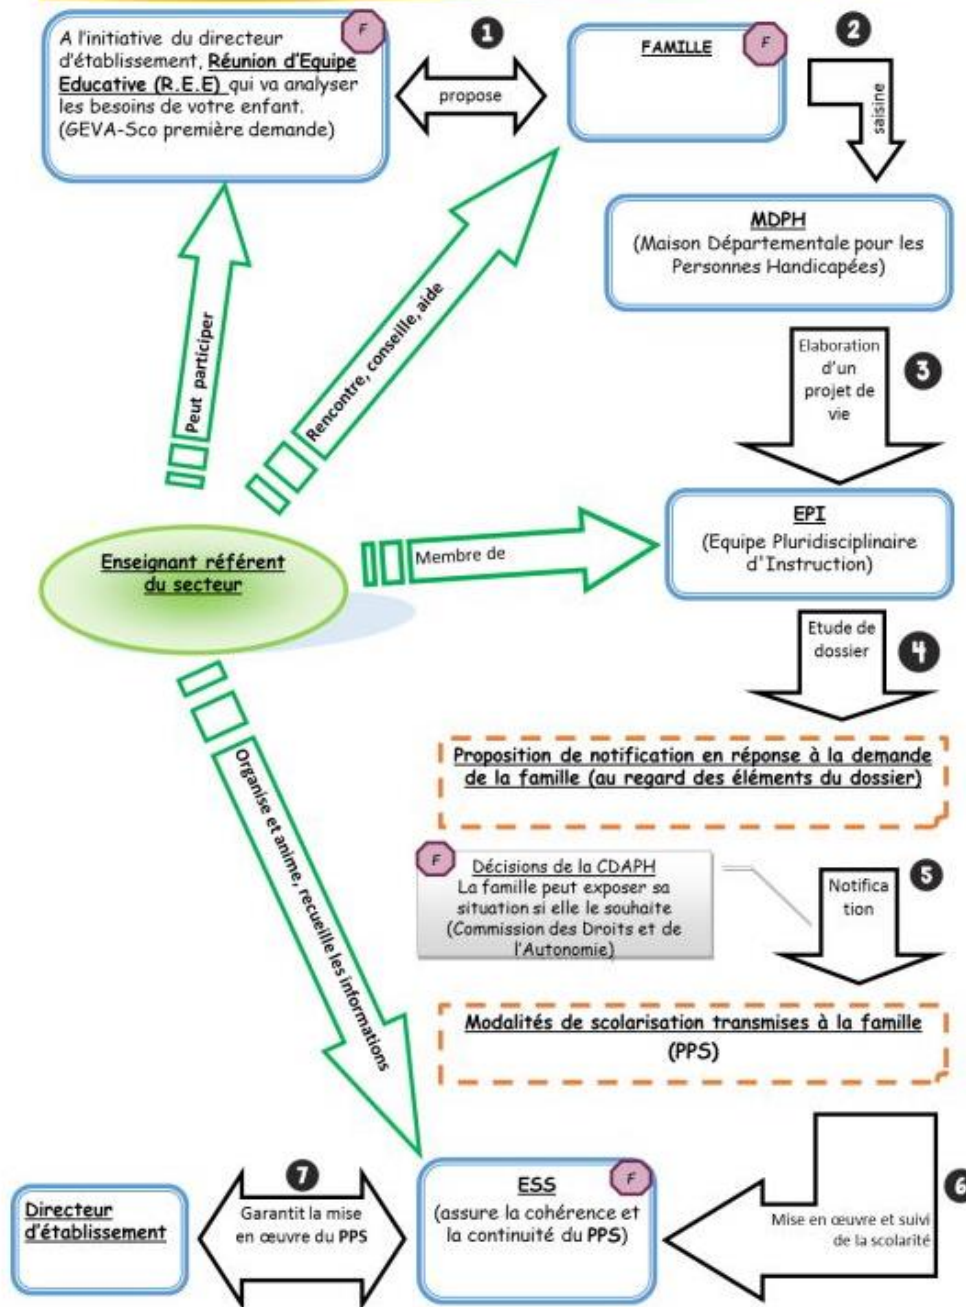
A l'initiative du directeur d'établissement, Réunion d'Equipe Educative (R.E.E) qui va analyser les besoins de votre enfant. (GEVA-Sco première demande)

F

1

propose

FAMILLE

F

2

saisine

MDPH
(Maison Départementale pour les Personnes Handicapées)

Peut participer

Rencontre, conseille, aide

Elaboration d'un projet de vie

3

Enseignant référent du secteur

Membre de

EPI
(Equipe Pluridisciplinaire d'Instruction)

Etude de dossier

4

Organise et anime, recueille les informations

Proposition de notification en réponse à la demande de la famille (au regard des éléments du dossier)

F

Décisions de la CDAPH
La famille peut exposer sa situation si elle le souhaite
(Commission des Droits et de l'Autonomie)

Notification

5

Modalités de scolarisation transmises à la famille
(PPS)

Directeur d'établissement

7

Garantit la mise en œuvre du PPS

ESS
(assure la cohérence et la continuité du PPS)

F

6

Mise en œuvre et suivi de la scolarité